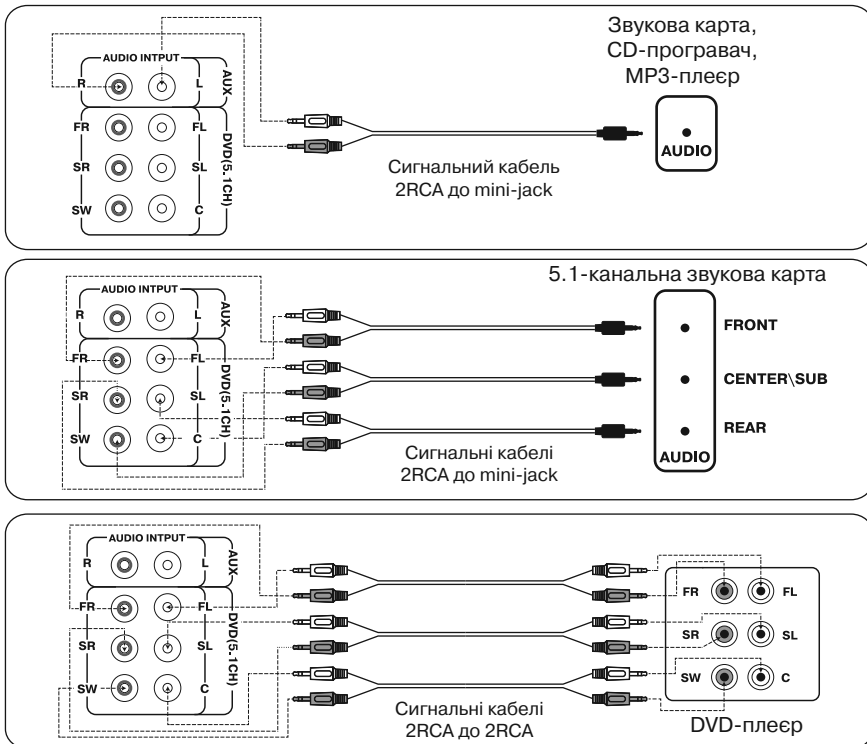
AUDIO INTPUT
R
L
AUX
FR
FL
SR
SL
SW
C
DVD(5.1CH)

Звукова карта, CD-програвач, MP3-плеєр

AUDIO

Сигнальний кабель 2RCA до mini-jack

5.1-канальна звукова карта

AUDIO INTPUT
R
L
AUX
FR
FL
SR
SL
SW
C
DVD(5.1CH)

FRONT
CENTER\SUB
REAR
AUDIO

Сигнальні кабелі 2RCA до mini-jack

AUDIO INTPUT
R
L
AUX
FR
FL
SR
SL
SW
C
DVD(5.1CH)

FR
FL
SR
SL
SW
C

Сигнальні кабелі 2RCA до 2RCA

DVD-плеєр